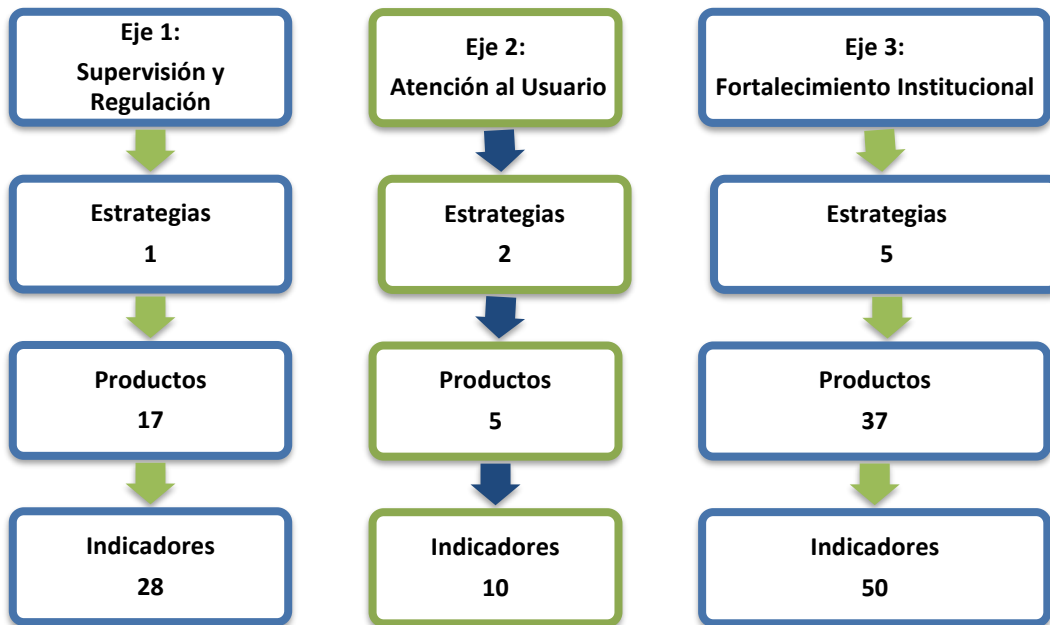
Eje 1:
Supervisión y Regulación

Estrategias
1

Productos
17

Indicadores
28

Eje 2:
Atención al Usuario

Estrategias
2

Productos
5

Indicadores
10

Eje 3:
Fortalecimiento Institucional

Estrategias
5

Productos
37

Indicadores
50